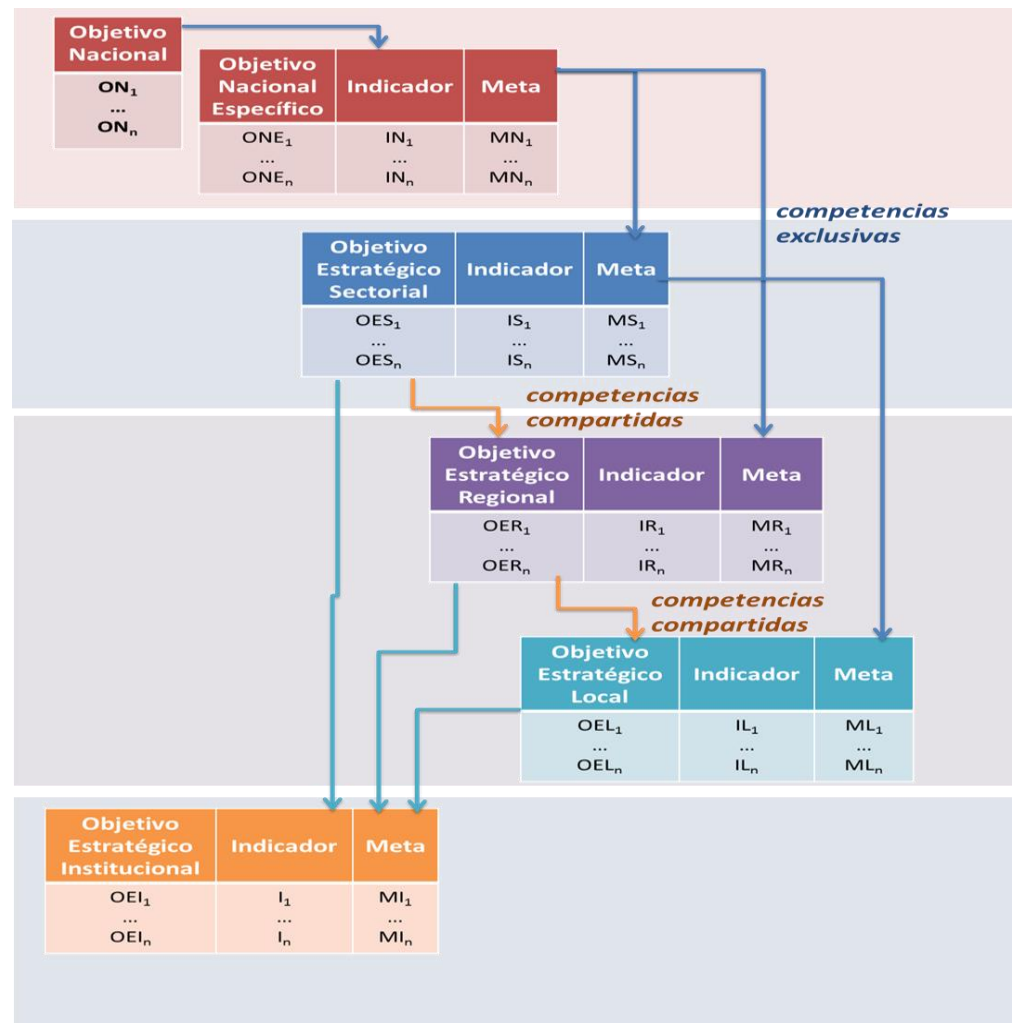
| Objetivo Nacional |
|---|
| $ON_1$ ... $ON_n$ |

| Objetivo Nacional Específico | Indicador | Meta |
|---|---|---|
| $ONE_1$ ... $ONE_n$ | $IN_1$ ... $IN_n$ | $MN_1$ ... $MN_n$ |

competencias exclusivas

| Objetivo Estratégico Sectorial | Indicador | Meta |
|---|---|---|
| $OES_1$ ... $OES_n$ | $IS_1$ ... $IS_n$ | $MS_1$ ... $MS_n$ |

competencias compartidas

| Objetivo Estratégico Regional | Indicador | Meta |
|---|---|---|
| $OER_1$ ... $OER_n$ | $IR_1$ ... $IR_n$ | $MR_1$ ... $MR_n$ |

competencias compartidas

| Objetivo Estratégico Local | Indicador | Meta |
|---|---|---|
| $OEL_1$ ... $OEL_n$ | $IL_1$ ... $IL_n$ | $ML_1$ ... $ML_n$ |

| Objetivo Estratégico Institucional | Indicador | Meta |
|---|---|---|
| $OEI_1$ ... $OEI_n$ | $I_1$ ... $I_n$ | $MI_1$ ... $MI_n$ |